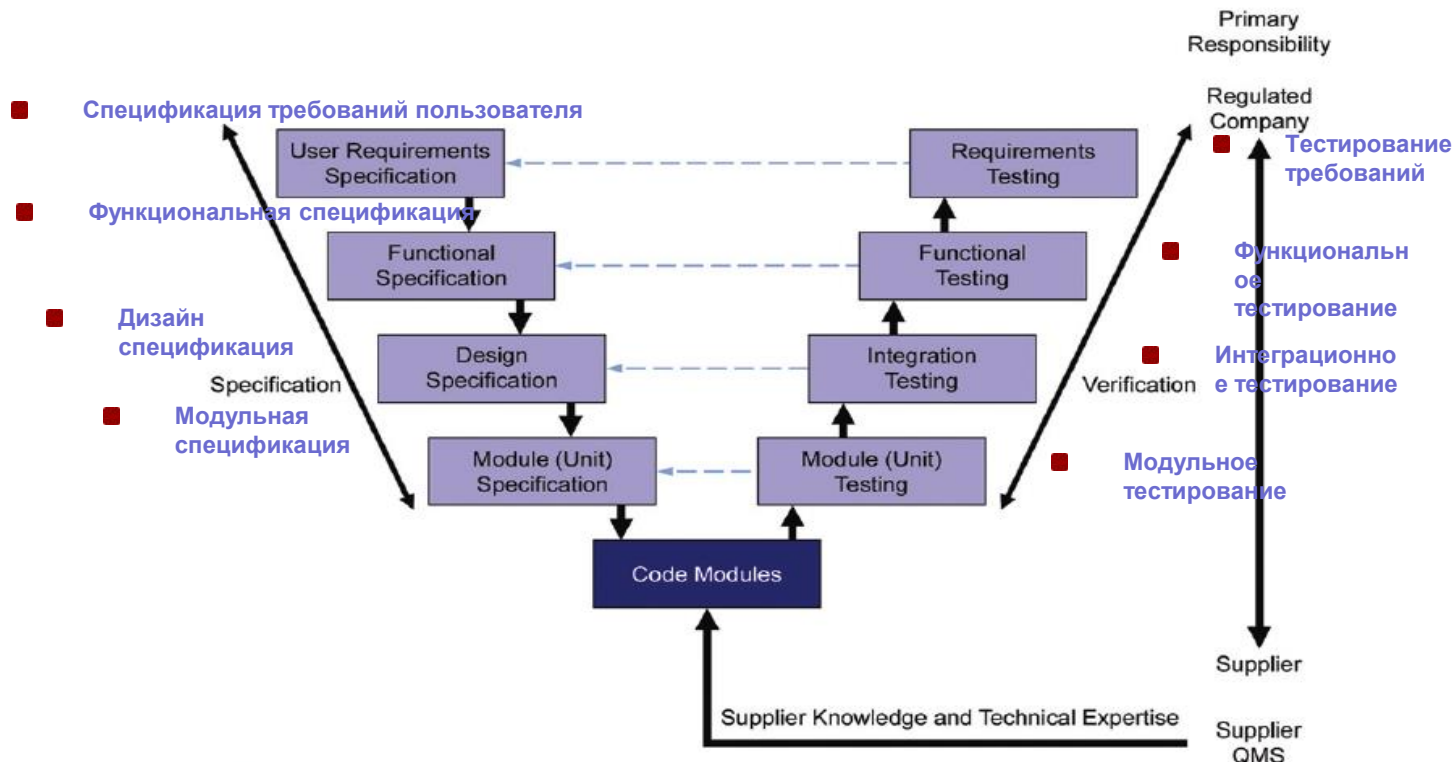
Primary Responsibility

Regulated Company

Спецификация требований пользователя

User Requirements Specification

Requirements Testing

Тестирование требований

Функциональная спецификация

Functional Specification

Functional Testing

Функциональное тестирование

Дизайн спецификация

Design Specification

Integration Testing

Интеграционное тестирование

Specification

Verification

Модульная спецификация

Module (Unit) Specification

Module (Unit) Testing

Модульное тестирование

Code Modules

Supplier

Supplier Knowledge and Technical Expertise

Supplier QMS